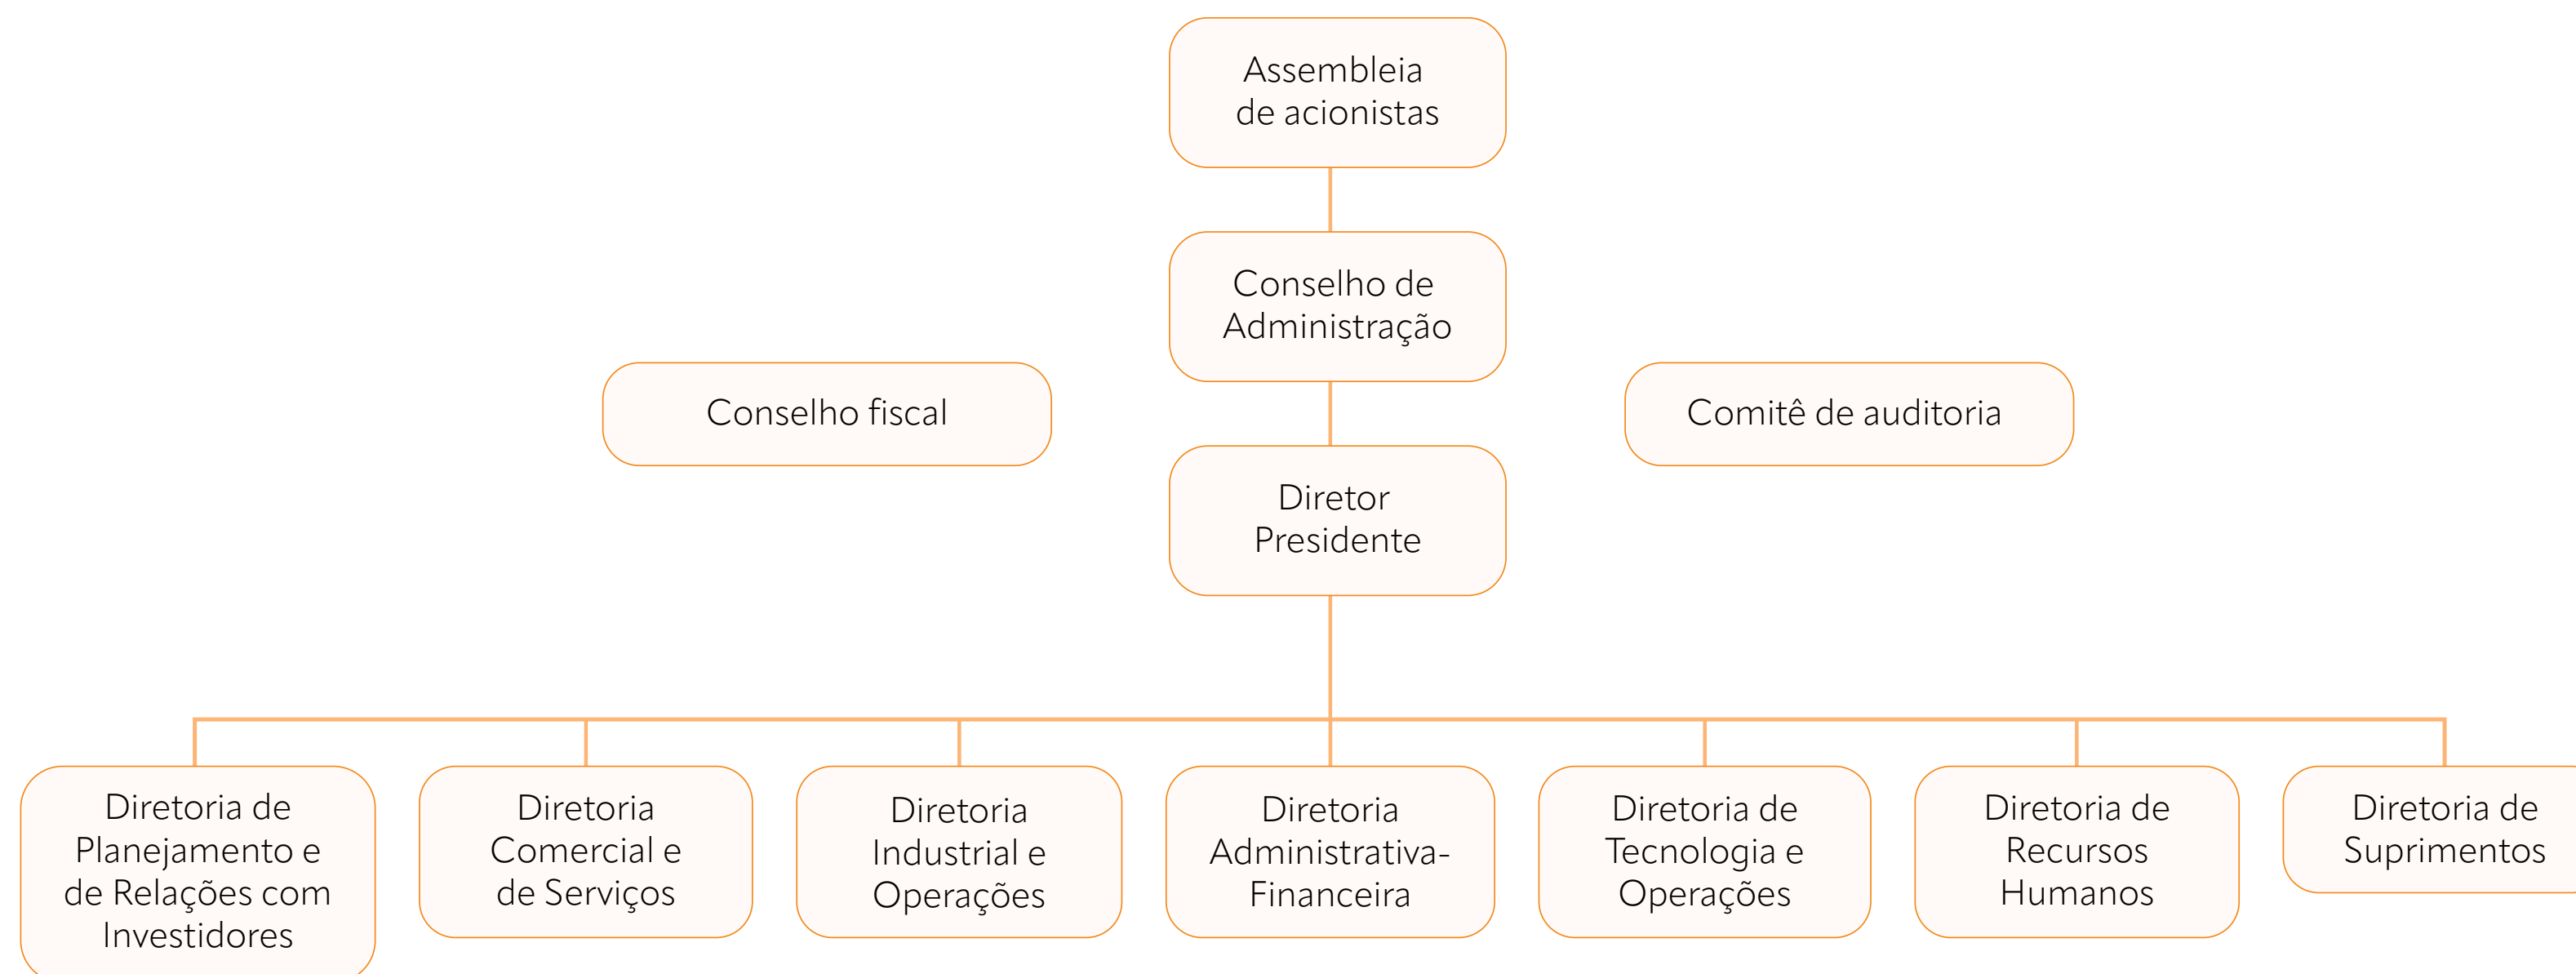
Assembleia de acionistas

Conselho de Administração

Conselho fiscal

Comitê de auditoria

Diretor Presidente

Diretoria de Planejamento e de Relações com Investidores

Diretoria Comercial e de Serviços

Diretoria Industrial e Operações

Diretoria Administrativa-Financeira

Diretoria de Tecnologia e Operações

Diretoria de Recursos Humanos

Diretoria de Suprimentos